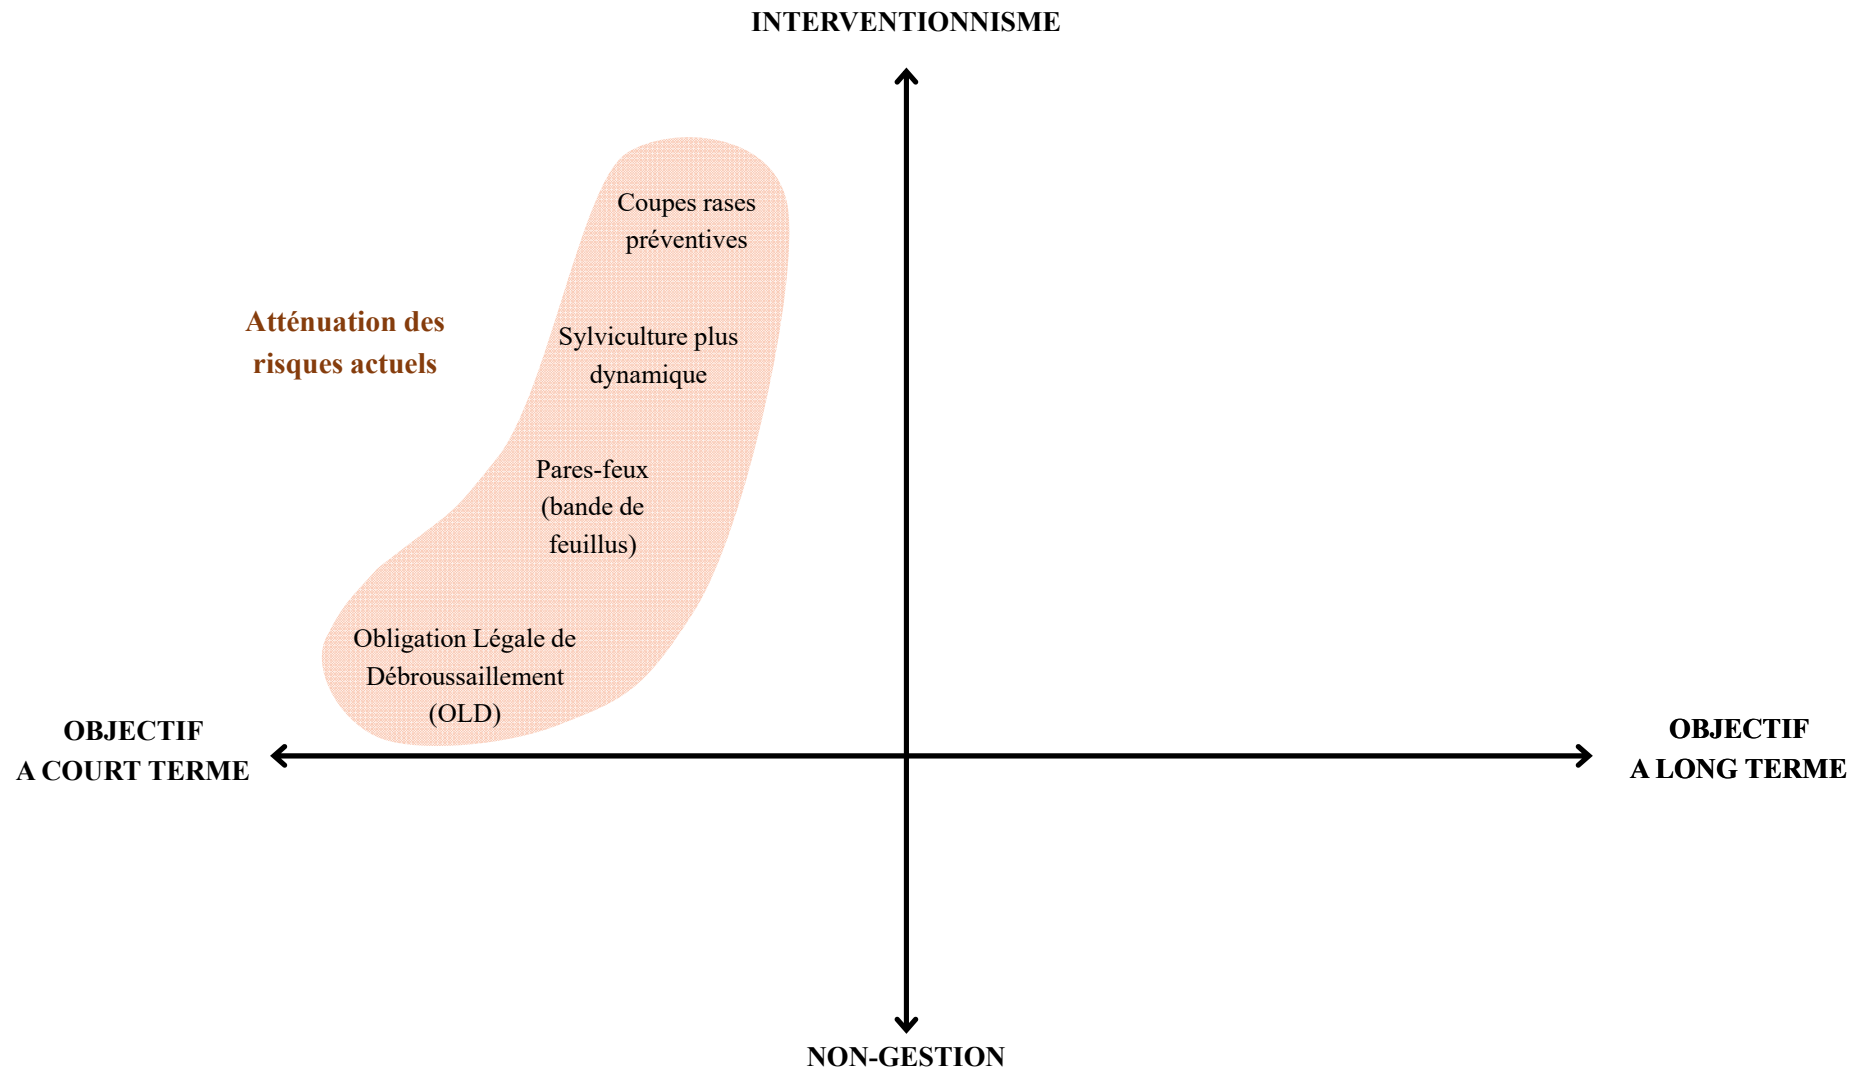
INTERVENTIONNISME

Atténuation des risques actuels

Coupes rases préventives

Sylviculture plus dynamique

Pares-feux (bande de feuillus)

Obligation Légale de Débroussaillement (OLD)

OBJECTIF A COURT TERME

OBJECTIF A LONG TERME

NON-GESTION